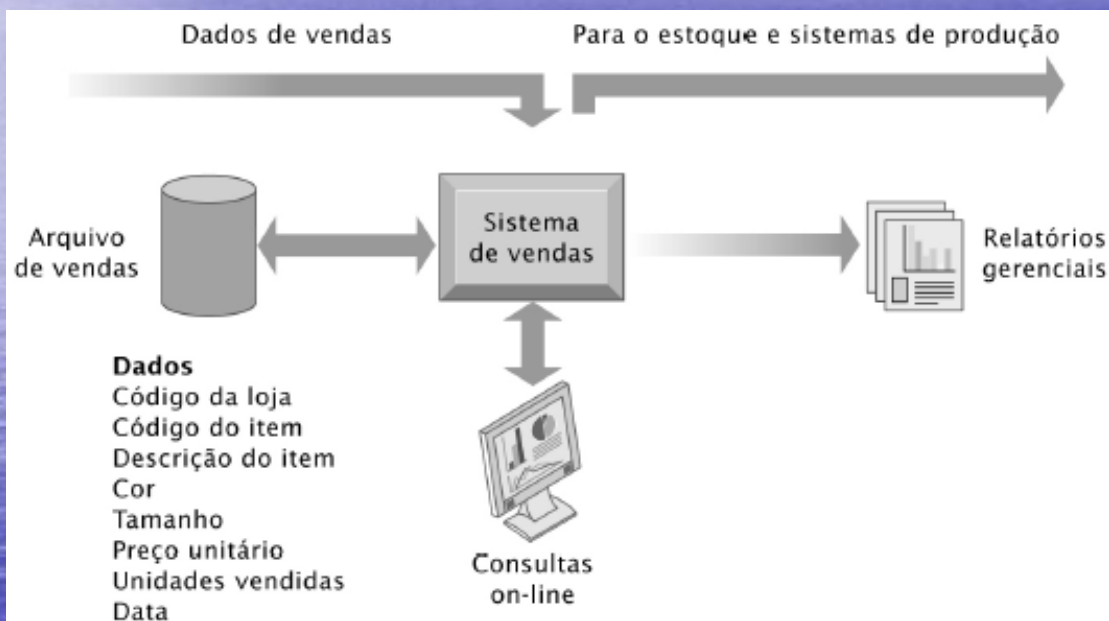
Dados de vendas

Para o estoque e sistemas de produção

Arquivo de vendas

Sistema de vendas

Relatórios gerenciais

Dados
Código da loja
Código do item
Descrição do item
Cor
Tamanho
Preço unitário
Unidades vendidas
Data

Consultas on-line